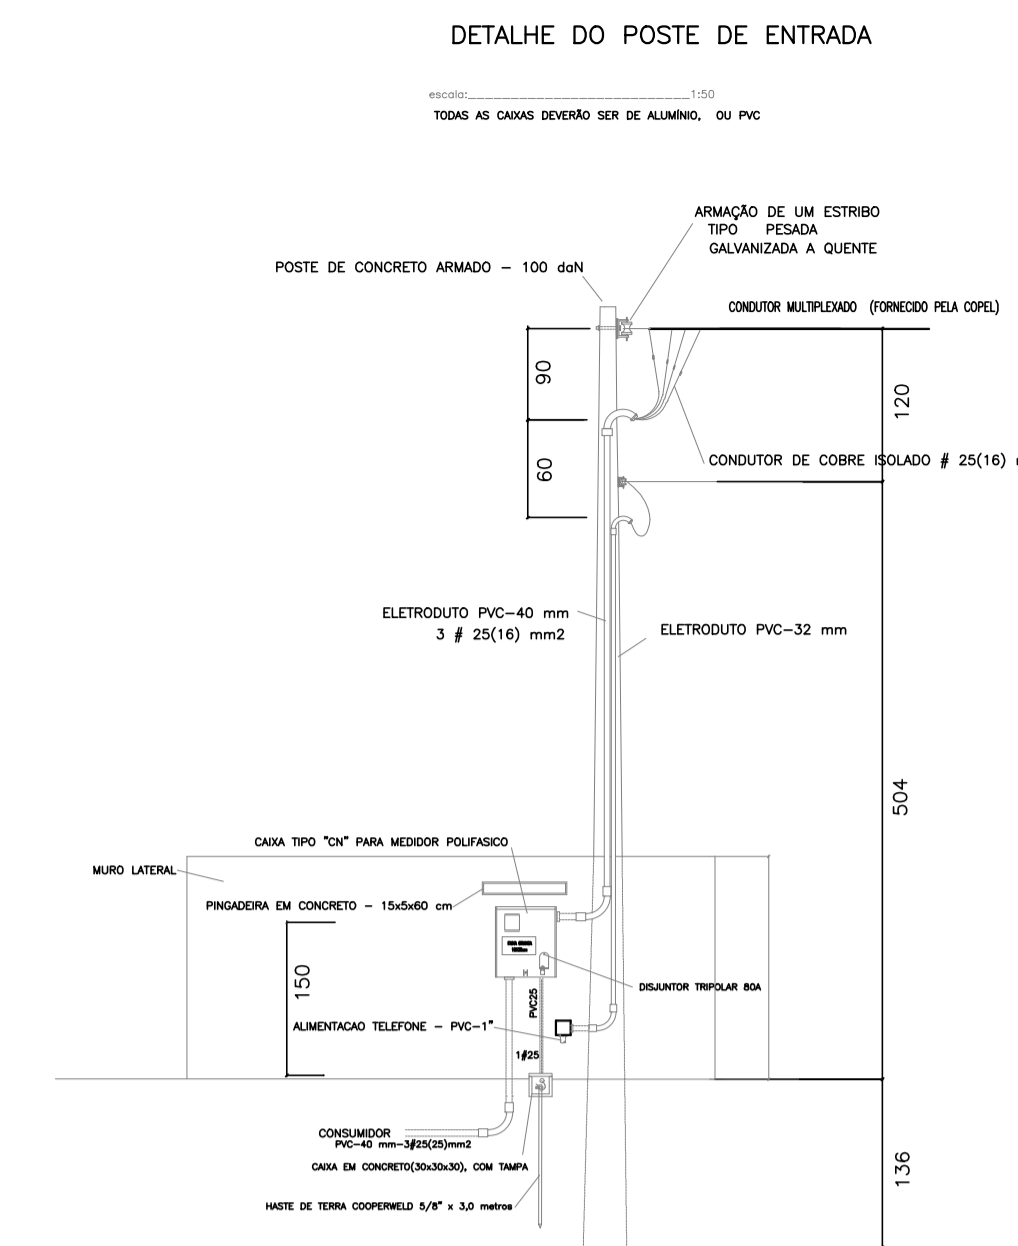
DETALHE DO POSTE DE ENTRADA

escala:________________________________1:50

TODAS AS CAIXAS DEVERÃO SER DE ALUMÍNIO, OU PVC

ARMAÇÃO DE UM ESTRIBO TIPO PESADA GALVANIZADA A QUENTE

POSTE DE CONCRETO ARMADO – 100 daN

CONDUTOR MULTIPLEXADO (FORNECIDO PELA COPEL)

90

120

60

CONDUTOR DE COBRE ISOLADO # 25(16) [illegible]

ELETRODUTO PVC–40 mm
3 # 25(16) mm2

ELETRODUTO PVC–32 mm

504

CAIXA TIPO "CN" PARA MEDIDOR POLIFASICO

MURO LATERAL

PINGADEIRA EM CONCRETO – 15x5x60 cm

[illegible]

150

DISJUNTOR TRIPOLAR 80A

PVC25

ALIMENTACAO TELEFONE – PVC–1"

1#25

CONSUMIDOR
PVC–40 mm–3#25(25)mm2

CAIXA EM CONCRETO(30x30x30), COM TAMPA

136

HASTE DE TERRA COOPERWELD 5/8" x 3,0 metros